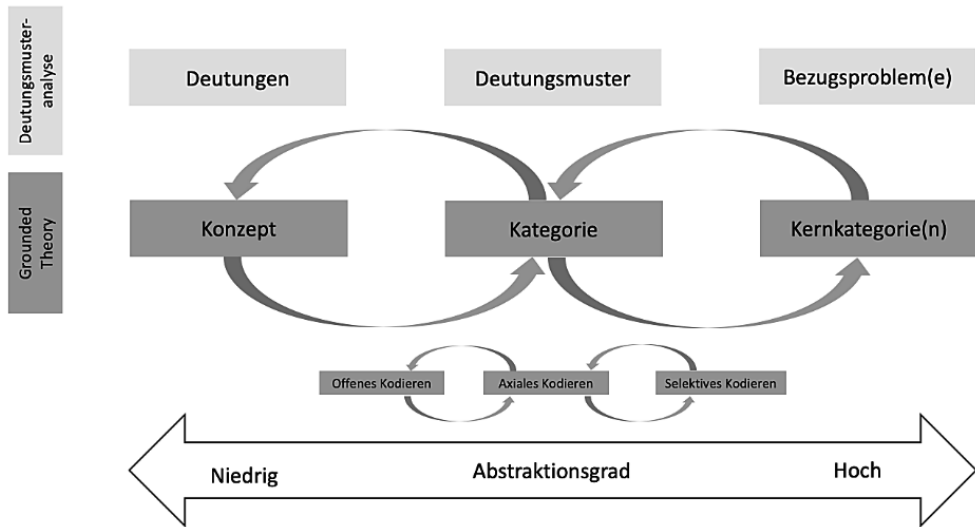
Deutungsmusteranalyse

Deutungen

Deutungsmuster

Bezugsproblem(e)

Grounded Theory

Konzept

Kategorie

Kernkategorie(n)

Offenes Kodieren

Axiales Kodieren

Selektives Kodieren

Niedrig

Abstraktionsgrad

Hoch